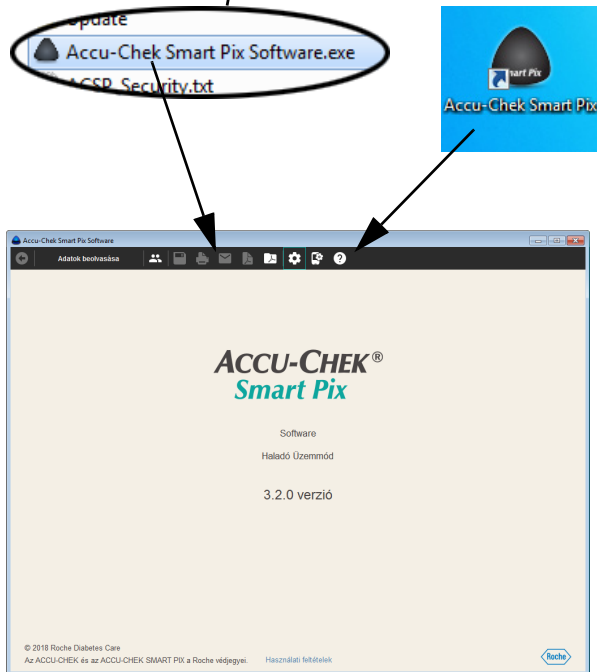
Update
Accu-Chek Smart Pix Software.exe
ACSP_Security.txt

Smart Pix
Accu-Chek Smart Pix

Accu-Chek Smart Pix Software

Adatok beolvasása

ACCU-CHEK®
Smart Pix

Software

Haladó Üzemmód

3.2.0 verzió

© 2018 Roche Diabetes Care
Az ACCU-CHEK és az ACCU-CHEK SMART PIX a Roche védjegyei.

Használati feltételek

Roche